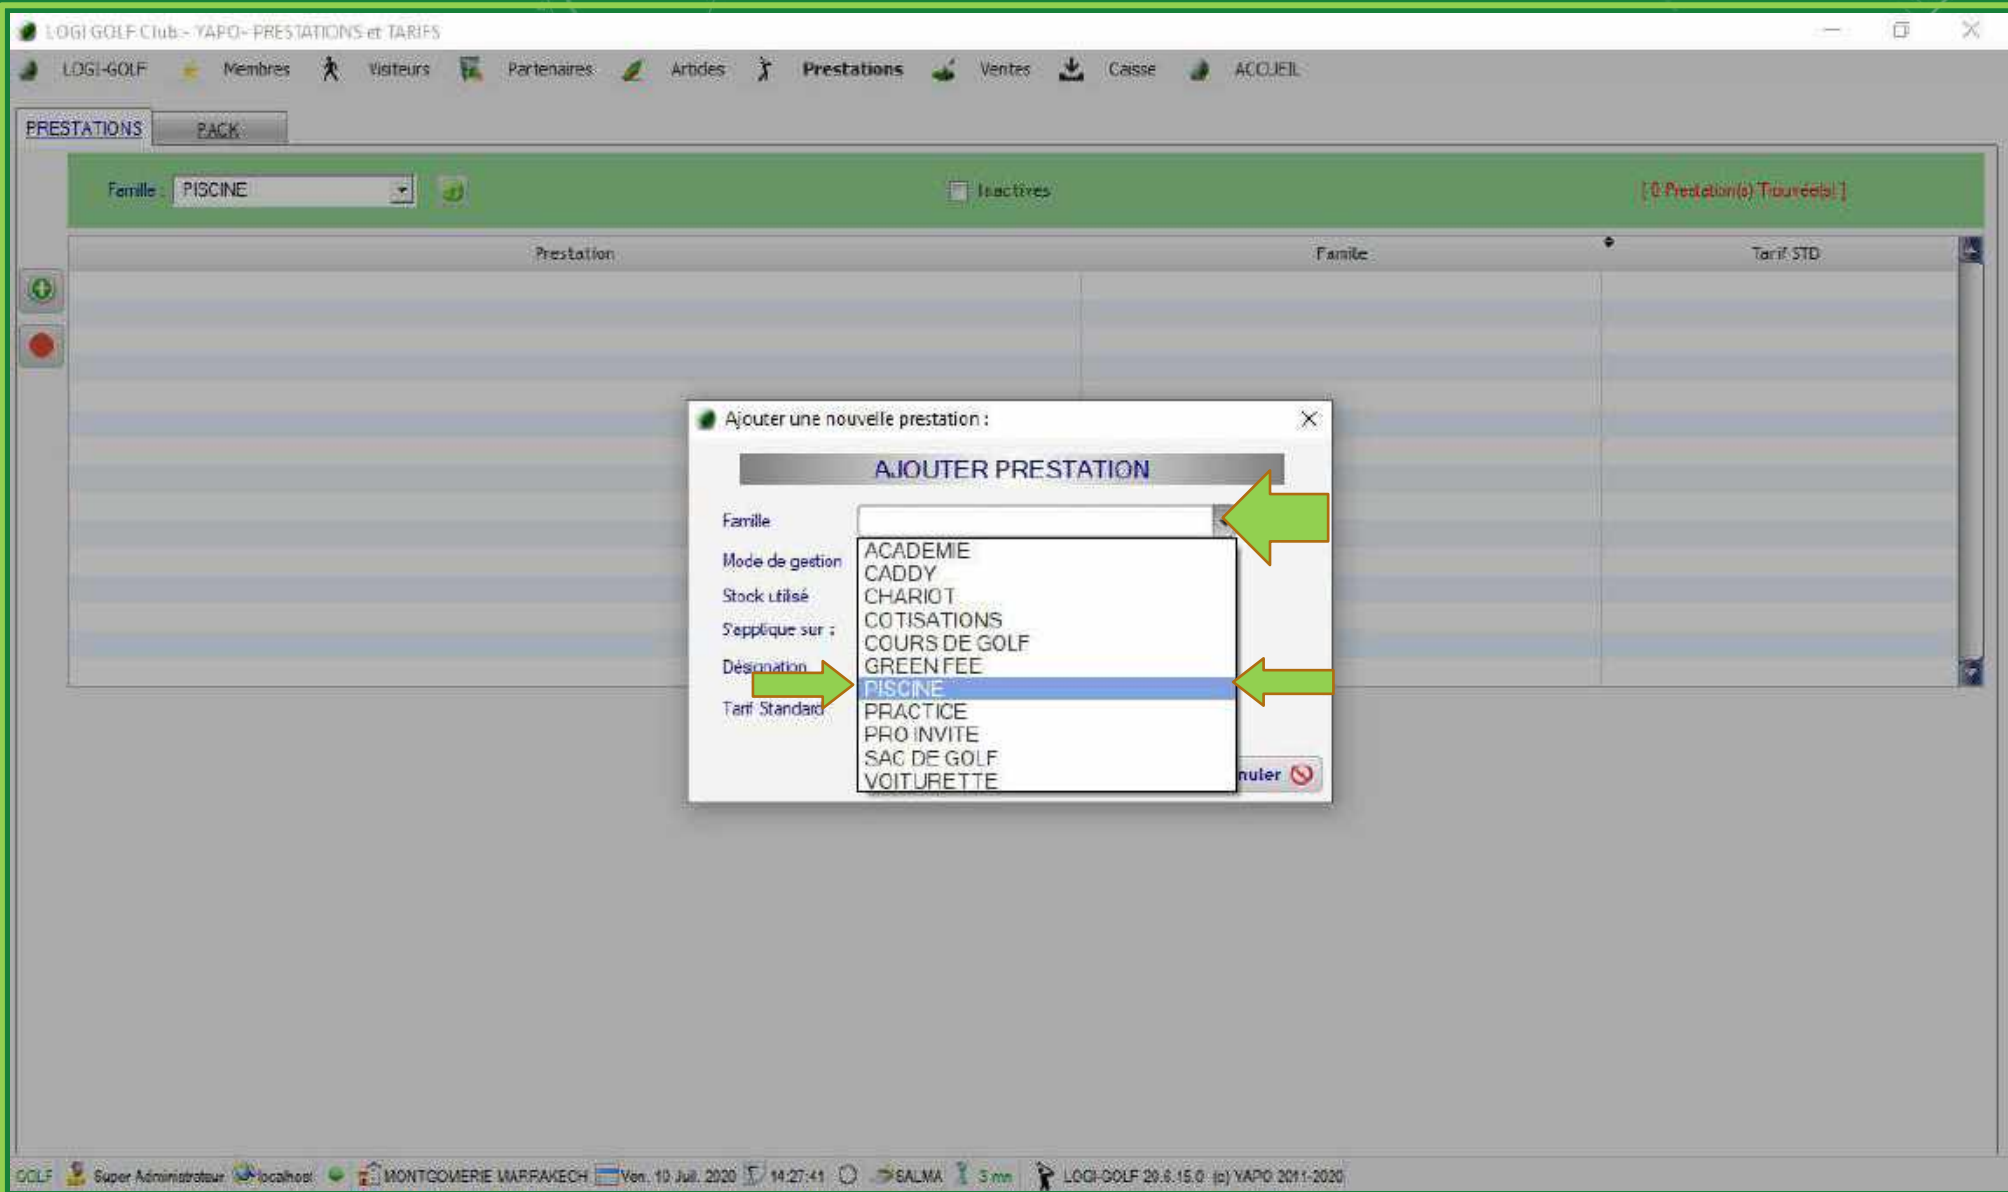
LOGI GOLF Club - YAPO- PRESTATIONS et TARIFS

LOGI-GOLF Membres Visiteurs Partenaires Articles Prestations Ventes Caisse ACCUEIL

PRESTATIONS PACK

Famille : PISCINE

Inactives

[ 0 Prestation(s) Trouvée(s) ]

| Prestation | Famille | Tarif STD |
|---|---|---|

Ajouter une nouvelle prestation :

AJOUTER PRESTATION

Famille

Mode de gestion

Stock utilisé

S'applique sur :

Désignation

Tarif Standard

ACADEMIE
CADDY
CHARIOT
COTISATIONS
COURS DE GOLF
GREEN FEE
PISCINE
PRACTICE
PRO INVITE
SAC DE GOLF
VOITURETTE

nuler

GOLF Super Administrateur localhost MONTGOMERIE MARRAKECH Ven. 10 Juil. 2020 14:27:41 SALMA 3 mn LOGI-GOLF 20.6.15.0 (c) YAPO 2011-2020